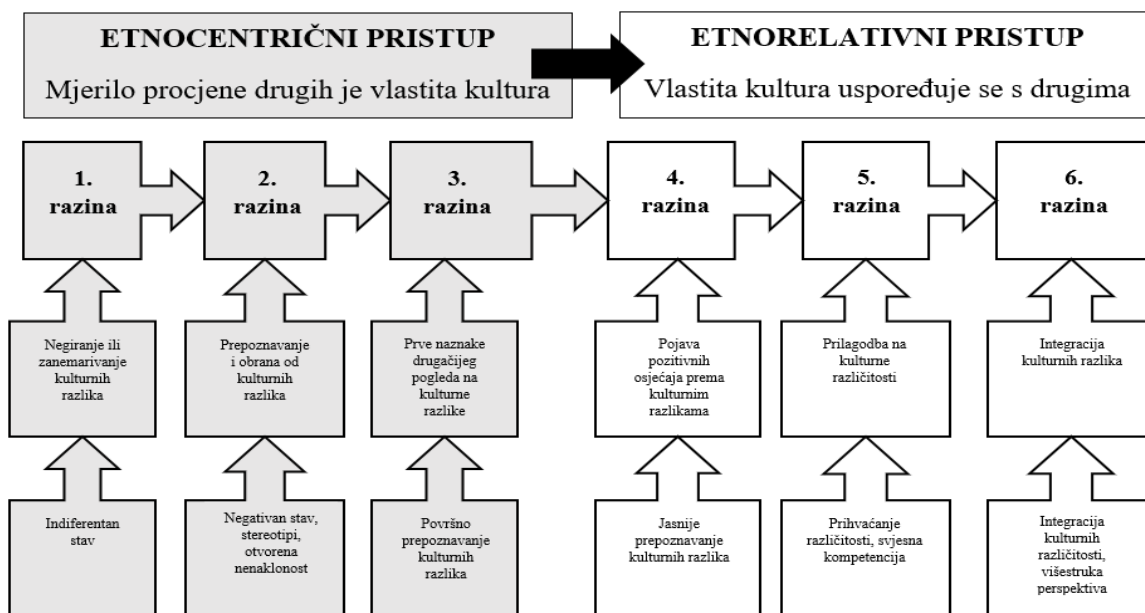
ETNOCENTRIČNI PRISTUP

Mjerilo procjene drugih je vlastita kultura

ETNORELATIVNI PRISTUP

Vlastita kultura uspoređuje se s drugima

1. razina

2. razina

3. razina

4. razina

5. razina

6. razina

Negiranje ili zanemarivanje kulturnih razlika

Prepoznavanje i obrana od kulturnih razlika

Prve naznake drugačijeg pogleda na kulturne razlike

Pojava pozitivnih osjećaja prema kulturnim razlikama

Prilagodba na kulturne različitosti

Integracija kulturnih razlika

Indiferentan stav

Negativan stav, stereotipi, otvorena nenaklonost

Površno prepoznavanje kulturnih razlika

Jasnije prepoznavanje kulturnih razlika

Prihvaćanje različitosti, svjesna kompetencija

Integracija kulturnih različitosti, višestruka perspektiva